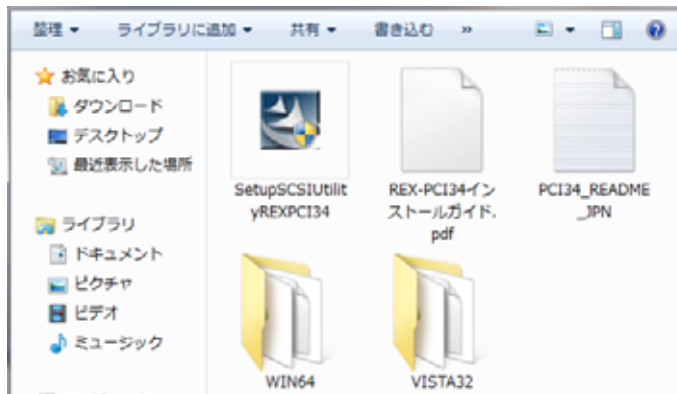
整理 ▾ ライブラリに追加 ▾ 共有 ▾ 書き込む »

お気に入り
ダウンロード
デスクトップ
最近表示した場所

ライブラリ
ドキュメント
ピクチャ
ビデオ
ミュージック

SetupSCSIUtilityREXPCI34
REX-PCI34インストールガイド.pdf
PCI34_README_JPN
WIN64
VISTA32